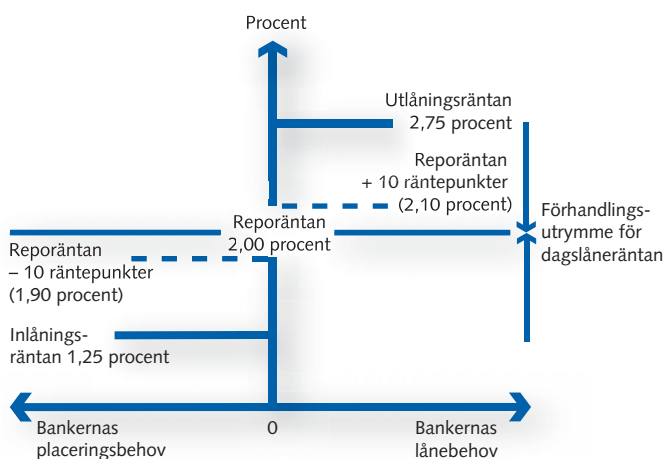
Procent

Utlåningsräntan
2,75 procent

Reporäntan
+ 10 räntepunkter
(2,10 procent)

Reporäntan
2,00 procent

Förhandlings-
utrymme för
dagslåneräntan

Reporäntan
– 10 räntepunkter
(1,90 procent)

Inlånings-
räntan 1,25 procent

Bankernas
placeringsbehov

0

Bankernas
lånebehov